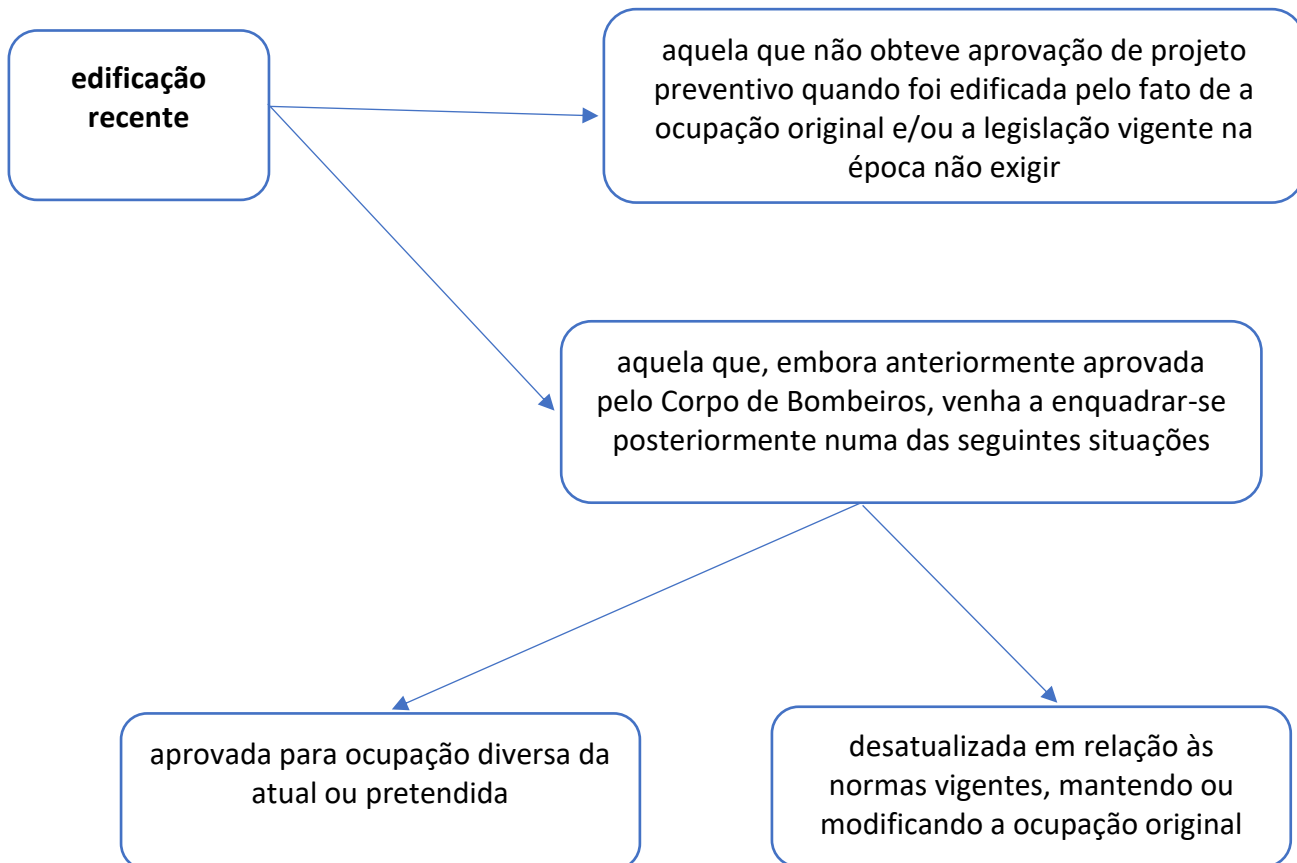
edificação recente

aquela que não obteve aprovação de projeto preventivo quando foi edificada pelo fato de a ocupação original e/ou a legislação vigente na época não exigir

aquela que, embora anteriormente aprovada pelo Corpo de Bombeiros, venha a enquadrar-se posteriormente numa das seguintes situações

aprovada para ocupação diversa da atual ou pretendida

desatualizada em relação às normas vigentes, mantendo ou modificando a ocupação original